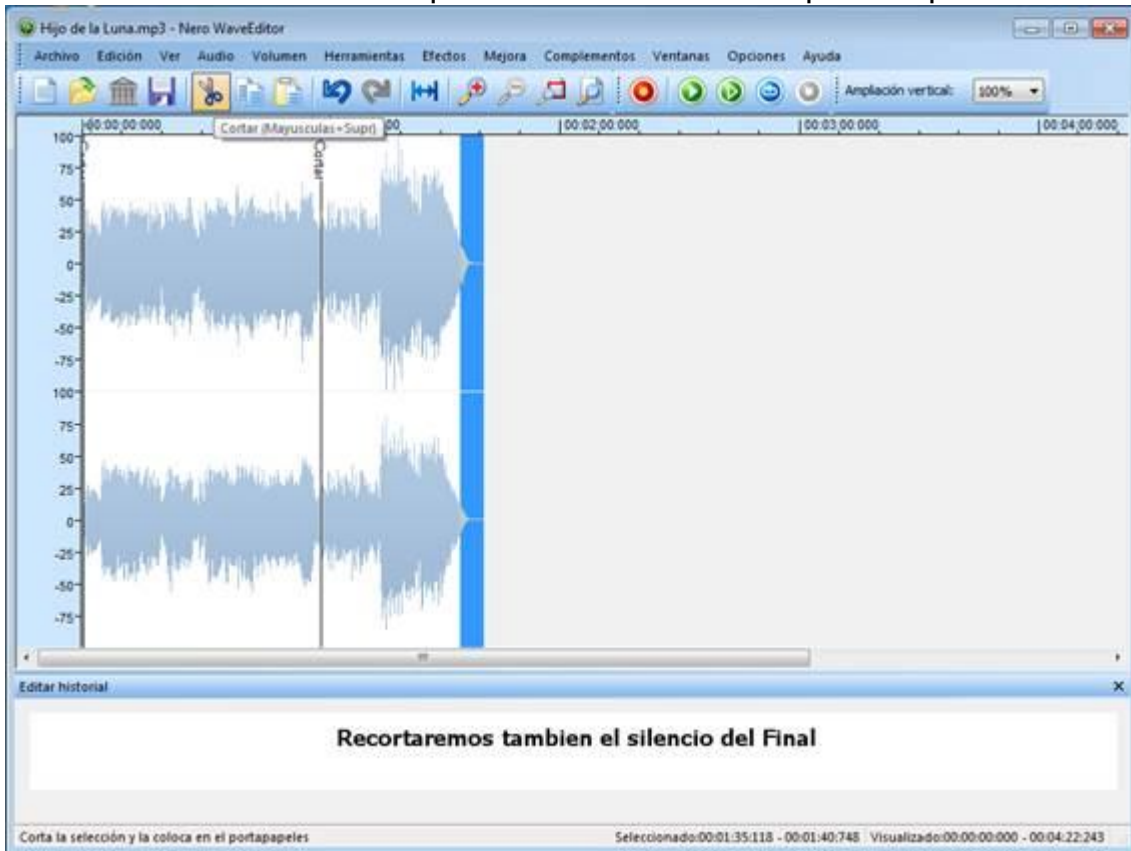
Hijo de la Luna.mp3 - Nero WaveEditor

Archivo Edición Ver Audio Volumen Herramientas Efectos Mejora Complementos Ventanas Opciones Ayuda

Ampliación vertical: 100%

00:00:00:000 Cortar (Mayusculas+Supr) 00 00:02:00:000 00:03:00:000 00:04:00:000

100 75 50 25 0 -25 -50 -75 100 75 50 25 0 -25 -50 -75

Cortar

Editar historial

Recortaremos tambien el silencio del Final

Corta la selección y la coloca en el portapapeles

Seleccionado:00:01:35:118 - 00:01:40:748 Visualizado:00:00:00:000 - 00:04:22:243